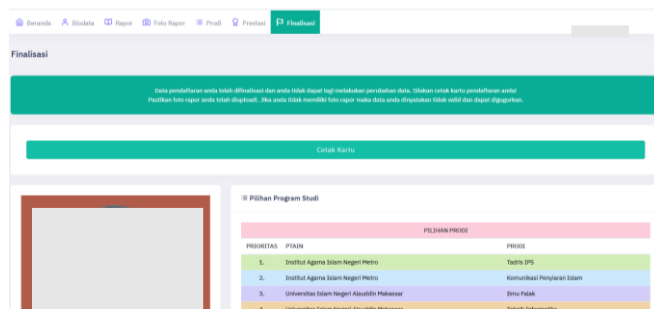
Beranda  Biodata  Rapor  Foto Rapor  Prodi  Prestasi  Finalisasi

Finalisasi

Data pendaftaran anda telah difinalisasi dan anda tidak dapat lagi melakukan perubahan data. Silakan cetak kartu pendaftaran anda! Pastikan foto rapor anda telah diupload. Jika anda tidak memiliki foto rapor maka data anda dinyatakan tidak valid dan dapat digugurkan.

Cetak Kartu

Pilihan Program Studi

| PILIHAN PRODI | | |
|---|---|---|
| PRIORITAS | PTAIN | PRODI |
| 1. | Institut Agama Islam Negeri Metro | Tadris IPS |
| 2. | Institut Agama Islam Negeri Metro | Komunikasi Penyiaran Islam |
| 3. | Universitas Islam Negeri Alauddin Makassar | Ilmu Falak |
| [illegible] | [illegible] | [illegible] |